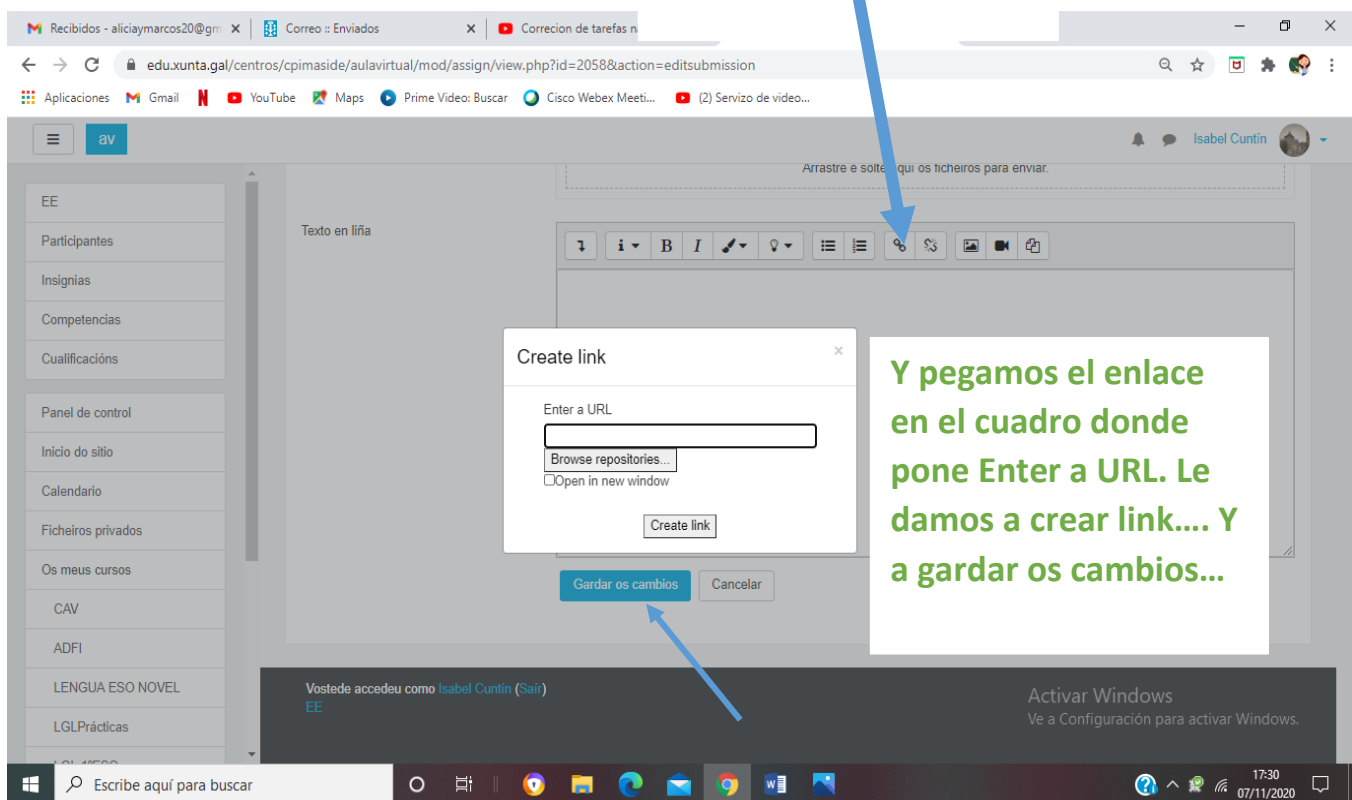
Recibidos - aliciaymarcos20@gm ×
Correo :: Enviados ×
Correcion de tarefas n

edu.xunta.gal/centros/cpimaside/aulavirtual/mod/assign/view.php?id=2058&action=editsubmission

Aplicaciones Gmail YouTube Maps Prime Video: Buscar Cisco Webex Meeti... (2) Servizo de video...

av

Isabel Cuntín

Arrastre e solte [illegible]qui os ficheiros para enviar.

EE
Participantes
Insignias
Competencias
Cualificacións

Panel de control
Inicio do sitio
Calendario
Ficheiros privados
Os meus cursos
CAV
ADFI
LENGUA ESO NOVEL
LGLPrácticas

Texto en liña

Create link ×

Enter a URL

Browse repositories...

Open in new window

Create link

Y pegamos el enlace en el cuadro donde pone Enter a URL. Le damos a crear link…. Y a gardar os cambios…

Gardar os cambios Cancelar

Vostede accedeu como Isabel Cuntín (Saír)
EE

Activar Windows
Ve a Configuración para activar Windows.

Escribe aquí para buscar

17:30
07/11/2020